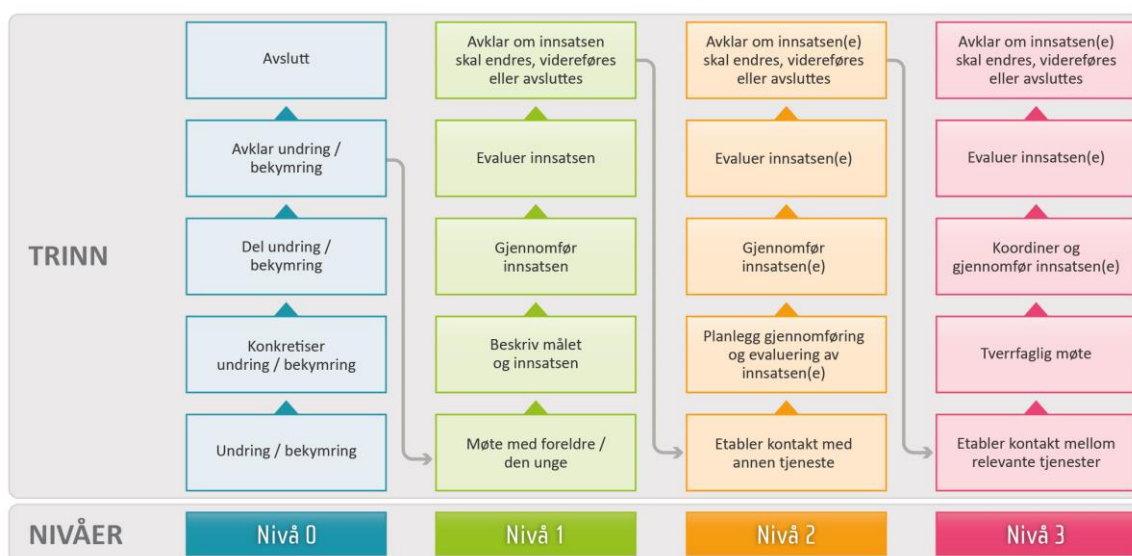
TRINN

Avslutt

Avklar undring / bekymring

Del undring / bekymring

Konkretiser undring / bekymring

Undring / bekymring

Avklar om innsatsen skal endres, videreføres eller avsluttes

Evaluer innsatsen

Gjennomfør innsatsen

Beskriv målet og innsatsen

Møte med foreldre / den unge

Avklar om innsatsen(e) skal endres, videreføres eller avsluttes

Evaluer innsatsen(e)

Gjennomfør innsatsen(e)

Planlegg gjennomføring og evaluering av innsatsen(e)

Etabler kontakt med annen tjeneste

Avklar om innsatsen(e) skal endres, videreføres eller avsluttes

Evaluer innsatsen(e)

Koordiner og gjennomfør innsatsen(e)

Tverrfaglig møte

Etabler kontakt mellom relevante tjenester

NIVÅER

Nivå 0

Nivå 1

Nivå 2

Nivå 3